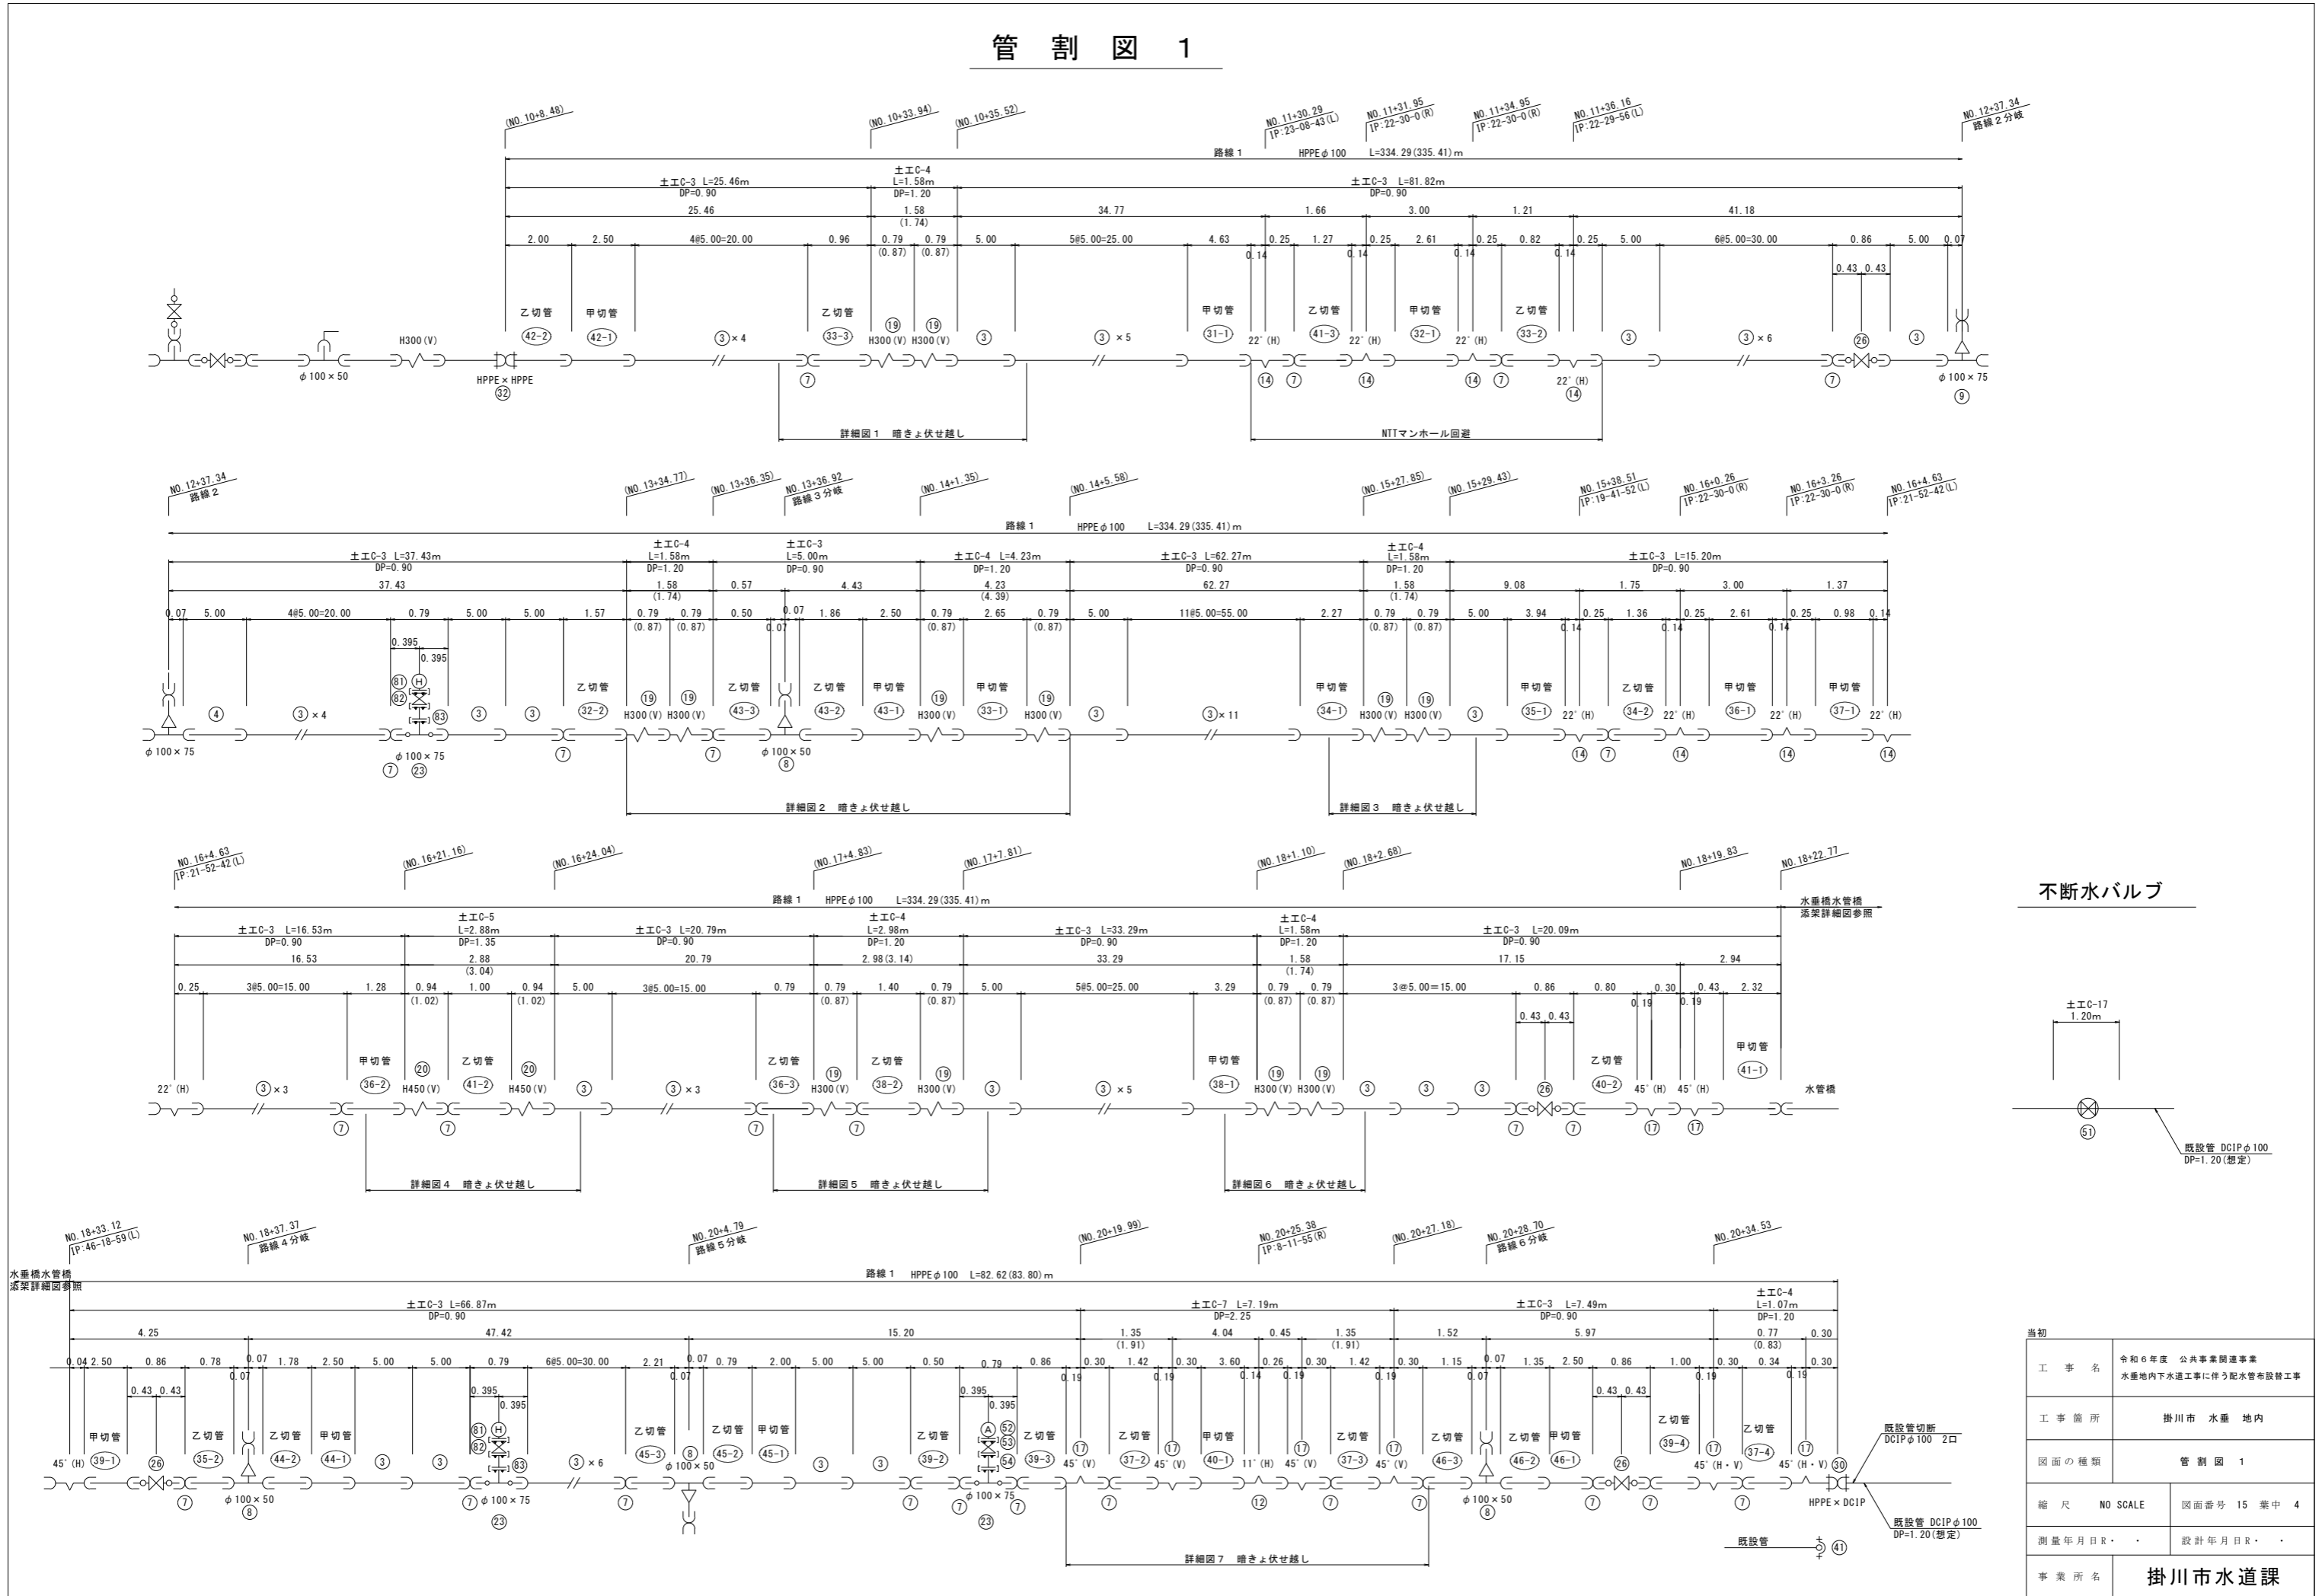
管 割 図 1

(NO.10+8.48)
(NO.10+33.94)
(NO.10+35.52)
NO.11+30.29 IP:23-08-43(L)
NO.11+31.95 IP:22-30-0(R)
NO.11+34.95 IP:22-30-0(R)
NO.11+36.16 IP:22-29-56(L)
NO.12+37.34 路線2分岐

路線1 HPPE φ100 L=334.29(335.41)m
土エC-3 L=25.46m DP=0.90
土エC-4 L=1.58m DP=1.20
土エC-3 L=81.82m DP=0.90
25.46 1.58 (1.74) 34.77 1.66 3.00 1.21 41.18
2.00 2.50 4@5.00=20.00 0.96 0.79 (0.87) 0.79 (0.87) 5.00 5@5.00=25.00 4.63 0.25 1.27 0.25 2.61 0.25 0.82 0.25 5.00 6@5.00=30.00 0.86 5.00 0.07
0.14 0.14 0.14 0.14 0.43 0.43
乙切管 42-2 甲切管 42-1 ③×4 乙切管 33-3 ⑲ H300(V) ⑲ H300(V) ③ ③×5 甲切管 31-1 22°(H) 乙切管 41-3 22°(H) 甲切管 32-1 22°(H) 乙切管 33-2 ③ ③×6 ㉖ ③
H300(V) φ100×50 HPPE×HPPE ㉜ ⑦ ⑭ ⑦ ⑭ ⑭ ⑦ 22°(H) ⑭ ⑦ φ100×75 ⑨
詳細図1 暗きょ伏せ越し
NTTマンホール回避

NO.12+37.34 路線2
(NO.13+34.77)
(NO.13+36.35)
NO.13+36.92 路線3分岐
(NO.14+1.35)
(NO.14+5.58)
(NO.15+27.85)
(NO.15+29.43)
NO.15+38.51 IP:19-41-52(L)
NO.16+0.26 IP:22-30-0(R)
NO.16+3.26 IP:22-30-0(R)
NO.16+4.63 IP:21-52-42(L)

路線1 HPPE φ100 L=334.29(335.41)m
土エC-3 L=37.43m DP=0.90
土エC-4 L=1.58m DP=1.20
土エC-3 L=5.00m DP=0.90
土エC-4 L=4.23m DP=1.20
土エC-3 L=62.27m DP=0.90
土エC-4 L=1.58m DP=1.20
土エC-3 L=15.20m DP=0.90
37.43 1.58 (1.74) 0.57 4.43 4.23 (4.39) 62.27 1.58 (1.74) 9.08 1.75 3.00 1.37
0.07 5.00 4@5.00=20.00 0.79 5.00 5.00 1.57 0.79 (0.87) 0.79 (0.87) 0.50 0.07 1.86 2.50 0.79 (0.87) 2.65 0.79 (0.87) 5.00 11@5.00=55.00 2.27 0.79 (0.87) 0.79 (0.87) 5.00 3.94 0.25 1.36 0.25 2.61 0.25 0.98 0.14
0.395 0.395 0.07 0.14 0.14 0.14
④ ③×4 81 82 H 83 ③ ③ 乙切管 32-2 ⑲ H300(V) ⑲ H300(V) 乙切管 43-3 乙切管 43-2 甲切管 43-1 ⑲ H300(V) 甲切管 33-1 ⑲ H300(V) ③ ③×11 甲切管 34-1 ⑲ H300(V) ⑲ H300(V) ③ 甲切管 35-1 22°(H) 乙切管 34-2 22°(H) 甲切管 36-1 22°(H) 甲切管 37-1 22°(H)
φ100×75 φ100×75 ⑦ ㉓ ⑦ ⑦ φ100×50 ⑧ ⑭ ⑦ ⑭ ⑭ ⑭
詳細図2 暗きょ伏せ越し
詳細図3 暗きょ伏せ越し

NO.16+4.63 IP:21-52-42(L)
(NO.16+21.16)
(NO.16+24.04)
(NO.17+4.83)
(NO.17+7.81)
(NO.18+1.10)
(NO.18+2.68)
NO.18+19.83
NO.18+22.77

路線1 HPPE φ100 L=334.29(335.41)m
水垂橋水管橋 添架詳細図参照
土エC-3 L=16.53m DP=0.90
土エC-5 L=2.88m DP=1.35
土エC-3 L=20.79m DP=0.90
土エC-4 L=2.98m DP=1.20
土エC-3 L=33.29m DP=0.90
土エC-4 L=1.58m DP=1.20
土エC-3 L=20.09m DP=0.90
16.53 2.88 (3.04) 20.79 2.98(3.14) 33.29 1.58 (1.74) 17.15 2.94
0.25 3@5.00=15.00 1.28 0.94 (1.02) 1.00 0.94 (1.02) 5.00 3@5.00=15.00 0.79 0.79 (0.87) 1.40 0.79 (0.87) 5.00 5@5.00=25.00 3.29 0.79 (0.87) 0.79 (0.87) 3@5.00=15.00 0.86 0.80 0.30 0.43 2.32
0.43 0.43 0.19 0.19
22°(H) ③×3 甲切管 36-2 ⑳ H450(V) 乙切管 41-2 ⑳ H450(V) ③ ③×3 乙切管 36-3 ⑲ H300(V) 乙切管 38-2 ⑲ H300(V) ③ ③×5 甲切管 38-1 ⑲ H300(V) ⑲ H300(V) ③ ③ ③ ㉖ 乙切管 40-2 45°(H) 45°(H) 甲切管 41-1 水管橋
⑦ ⑦ ⑦ ⑦ ⑦ ⑦ ⑰ ⑰
詳細図4 暗きょ伏せ越し
詳細図5 暗きょ伏せ越し
詳細図6 暗きょ伏せ越し

不断水バルブ
土エC-17 1.20m
51
既設管 DCIPφ100 DP=1.20(想定)

NO.18+33.12 IP:46-18-59(L)
NO.18+37.37 路線4分岐
NO.20+4.79 路線5分岐
(NO.20+19.99)
NO.20+25.38 IP:8-11-55(R)
(NO.20+27.18)
NO.20+28.70 路線6分岐
NO.20+34.53

水垂橋水管橋 添架詳細図参照
路線1 HPPE φ100 L=82.62(83.80)m
土エC-3 L=66.87m DP=0.90
土エC-7 L=7.19m DP=2.25
土エC-3 L=7.49m DP=0.90
土エC-4 L=1.07m DP=1.20
4.25 47.42 15.20 1.35 (1.91) 4.04 0.45 1.35 (1.91) 1.52 5.97 0.77 (0.83) 0.30
0.04 2.50 0.86 0.78 0.07 1.78 2.50 5.00 5.00 0.79 6@5.00=30.00 2.21 0.07 0.79 2.00 5.00 5.00 0.50 0.79 0.86 0.30 1.42 0.30 3.60 0.26 0.30 1.42 0.30 1.15 0.07 1.35 2.50 0.86 1.00 0.30 0.34 0.30
0.43 0.43 0.07 0.395 0.395 0.07 0.395 0.395 0.19 0.19 0.14 0.19 0.19 0.07 0.43 0.43 0.19 0.19
45°(H) 甲切管 39-1 ㉖ 乙切管 35-2 乙切管 44-2 甲切管 44-1 ③ ③ 81 82 H 83 ③×6 乙切管 45-3 ⑧ φ100×50 乙切管 45-2 甲切管 45-1 ③ ③ 乙切管 39-2 A 52 53 54 乙切管 39-3 ⑰ 45°(V) 乙切管 37-2 ⑰ 45°(V) 甲切管 40-1 11°(H) ⑰ 45°(V) 乙切管 37-3 ⑰ 45°(V) 乙切管 46-3 乙切管 46-2 甲切管 46-1 ㉖ 乙切管 39-4 ⑰ 45°(H・V) 乙切管 37-4 ⑰ 45°(H・V) ㉚
⑦ φ100×50 ⑧ ⑦ φ100×75 ㉓ ⑦ ⑦ ⑦ φ100×75 ㉓ ⑦ ⑦ ⑫ ⑦ ⑦ φ100×50 ⑧ ⑦ ⑦ ⑦ HPPE×DCIP
既設管切断 DCIPφ100 2口
既設管 DCIPφ100 DP=1.20(想定)
既設管 ㊶
詳細図7 暗きょ伏せ越し

当初
| 工事名 | 令和6年度 公共事業関連事業 水垂地内下水道工事に伴う配水管布設替工事 | |
|---|---|---|
| 工事箇所 | 掛川市 水垂 地内 | |
| 図面の種類 | 管割図 1 | |
| 縮尺 | NO SCALE | 図面番号 15 葉中 4 |
| 測量年月日R・ ・ | | 設計年月日R・ ・ |
| 事業所名 | 掛川市水道課 | |